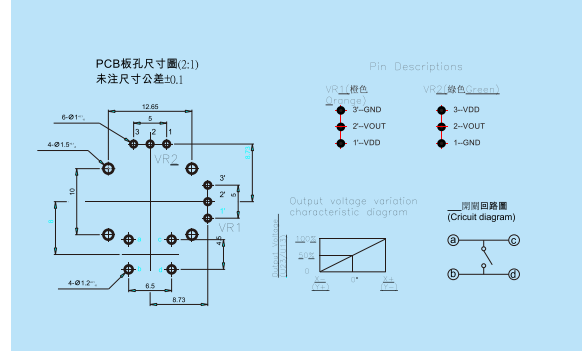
PCB板孔尺寸圖(2:1)
未注尺寸公差±0.1

12.65
6-Ø1
3 2 1
5
4-Ø1.5
VR2
3'
2'
1'
5
10
VR1
4.5
4-Ø1.2
6.5
8.73

Pin Descriptions
VR1(橙色 Orange)
3'–GND
2'–VOUT
1'–VDD
VR2(綠色Green)
3–VDD
2–VOUT
1–GND

Output voltage variation characteristic diagram
100%
50%
0%
0°

開關回路圖
(Cricuit diagram)
a
c
b
d